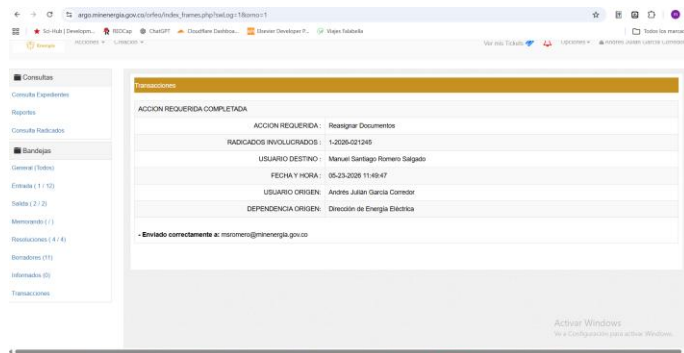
argo.minenergia.gov.co/orfeo/index_frames.php?swLog=1&fechah=1

Sci-Hub | Developm... REDCap ChatGPT Cloudflare Dashboa... Elsevier Developer P... Viajes Falabella

Todos los marcadores

Acciones Creación

Ver más Todos

Opciones

Andrés Julián García Corredor

Consultas

Consulta Expedientes

Reportes

Consulta Radicados

Bandejas

General (Todos)

Entrada ( 1 / 12)

Salida ( 2 / 2)

Memorando ( / )

Resoluciones ( 4 / 4)

Borradores (11)

Informados (0)

Transacciones

Transacciones

ACCION REQUERIDA COMPLETADA

| | |
|---|---|
| ACCION REQUERIDA : | Reasignar Documentos |
| RADICADOS INVOLUCRADOS : | 1-2026-021245 |
| USUARIO DESTINO : | Manuel Santiago Romero Salgado |
| FECHA Y HORA : | 05-23-2026 11:49:47 |
| USUARIO ORIGEN: | Andrés Julián García Corredor |
| DEPENDENCIA ORIGEN: | Dirección de Energía Eléctrica |

- Enviado correctamente a: msromero@minenergia.gov.co

Activar Windows
Ve a Configuración para activar Windows.